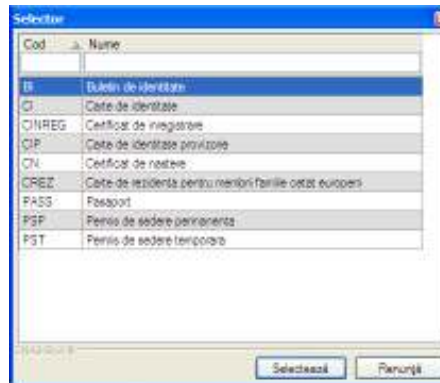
Selectie

| Cod | Nume |
|---|---|
| BI | Buletin de identitate |
| CI | Carte de identitate |
| CINREG | Certificat de inregistrare |
| CIP | Carte de identitate provizorie |
| CN | Certificat de nastere |
| CREZ | Carte de rezidenta pentru membrii familiei cetat europeni |
| PASS | Pasaport |
| PSP | Permis de sedere permanenta |
| PST | Permis de sedere temporara |

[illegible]

Selectează Renunţă